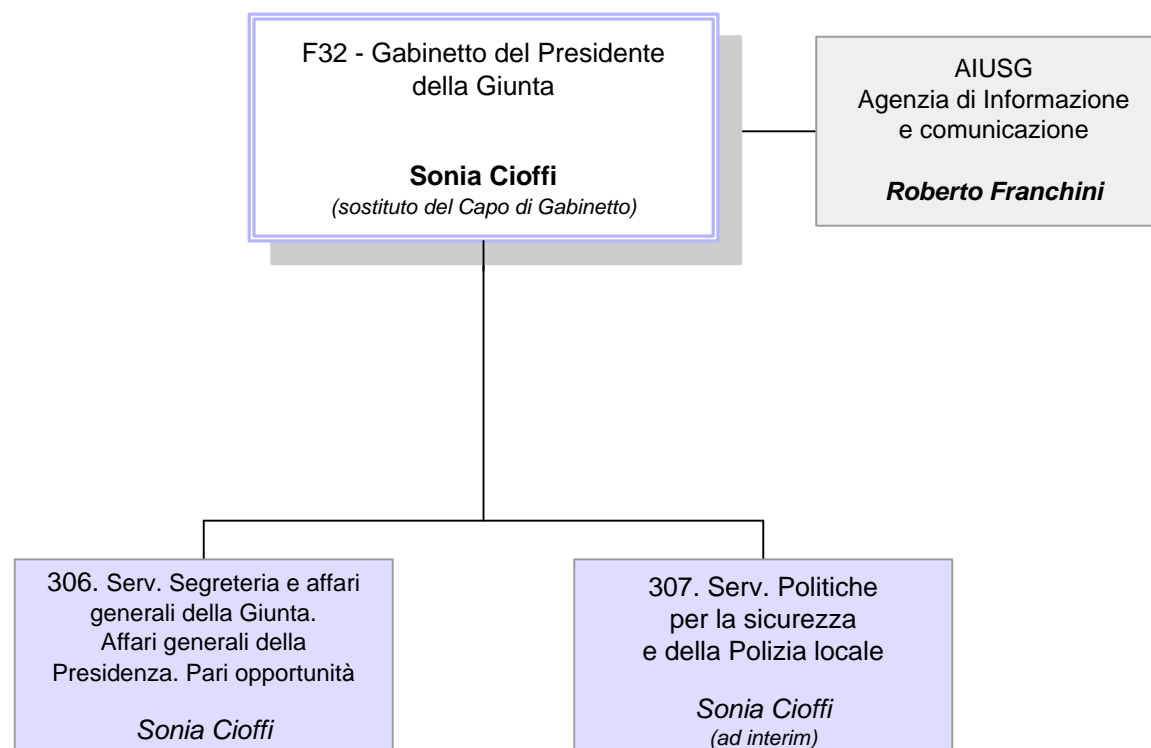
F32 - Gabinetto del Presidente della Giunta

**Sonia Cioffi**
*(sostituto del Capo di Gabinetto)*

AIUSG
Agenzia di Informazione e comunicazione

***Roberto Franchini***

306. Serv. Segreteria e affari generali della Giunta. Affari generali della Presidenza. Pari opportunità

*Sonia Cioffi*

307. Serv. Politiche per la sicurezza e della Polizia locale

*Sonia Cioffi*
*(ad interim)*